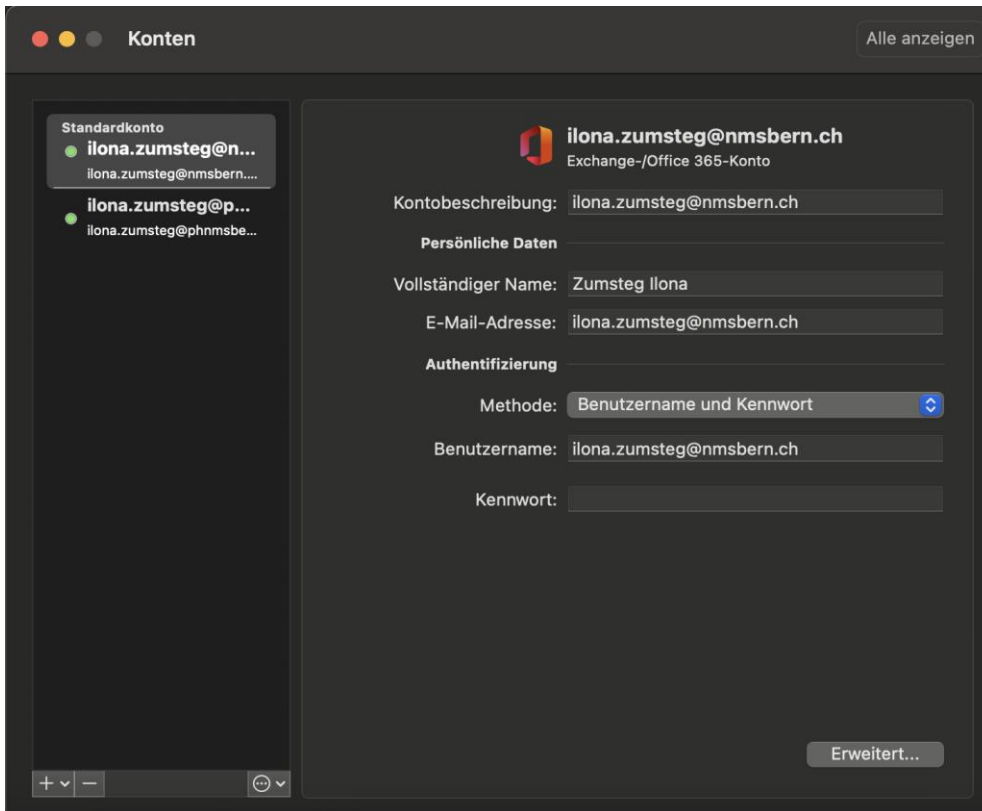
Konten

Alle anzeigen

Standardkonto
ilona.zumsteg@n...
ilona.zumsteg@nmsbern....

ilona.zumsteg@p...
ilona.zumsteg@phnmsbe...

ilona.zumsteg@nmsbern.ch
Exchange-/Office 365-Konto

Kontobeschreibung: ilona.zumsteg@nmsbern.ch

Persönliche Daten

Vollständiger Name: Zumsteg Ilona

E-Mail-Adresse: ilona.zumsteg@nmsbern.ch

Authentifizierung

Methode: Benutzername und Kennwort

Benutzername: ilona.zumsteg@nmsbern.ch

Kennwort:

Erweitert...